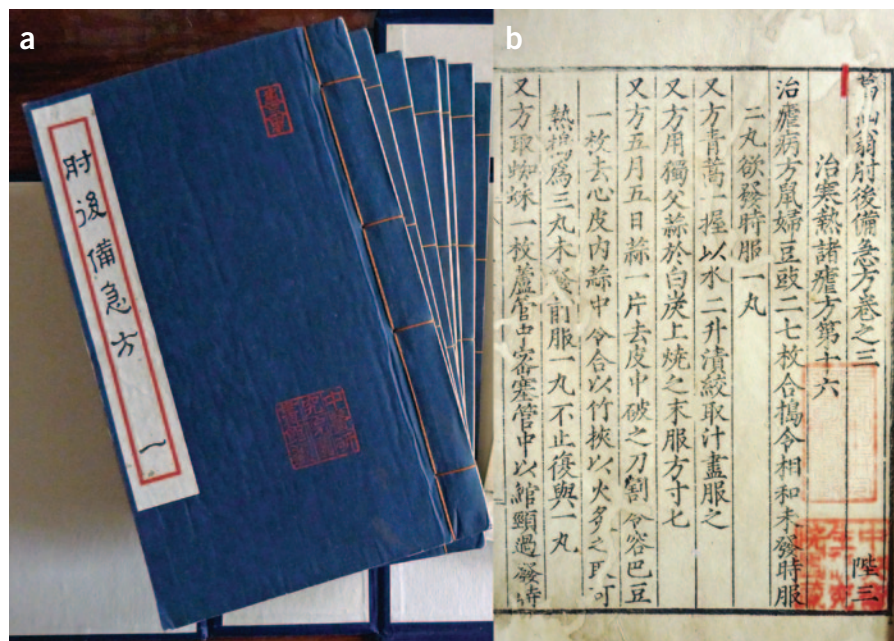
a

肘後備急方

一

b

葛仙翁肘後備急方卷之三

治寒熱諸瘧方第十六

治瘧病方鼠婦豆豉二七枚合擣令相和未發時服二丸欲發時服一丸

又方青蒿一握以水二升漬絞取汁盡服之

又方用獨父蒜於白炭上燒之末服方寸匕

又方五月五日蒜一片去皮中破之刀割令容巴豆一枚去心皮內蒜中令合以竹挾以火炙之取可熱擣爲三丸未發前服一丸不止復與一丸

又方取蜘蛛一枚蘆管中密塞管中以綰頸過發時

陸三